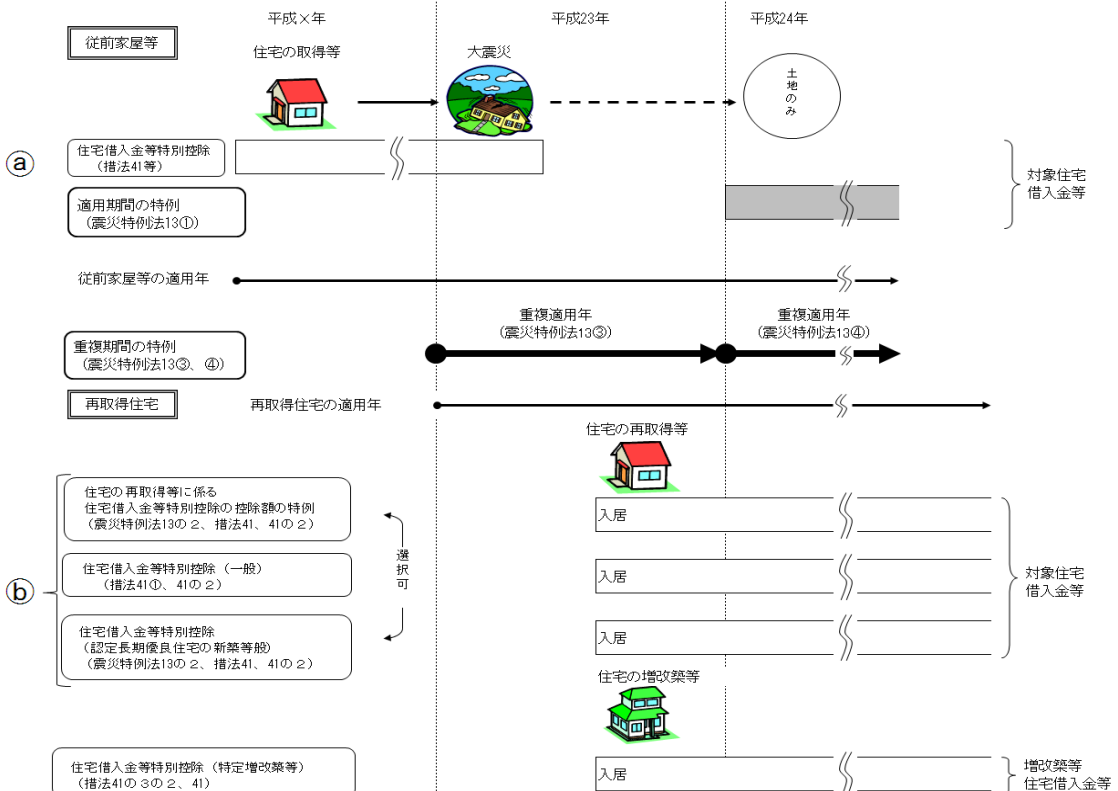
平成×年

平成23年

平成24年

従前家屋等

住宅の取得等

大震災

土地のみ

ⓐ

住宅借入金等特別控除
（措法41等）

適用期間の特例
（震災特例法13①）

対象住宅借入金等

従前家屋等の適用年

重複適用年
（震災特例法13③）

重複適用年
（震災特例法13④）

重複期間の特例
（震災特例法13③、④）

再取得住宅

再取得住宅の適用年

住宅の再取得等

ⓑ

住宅の再取得等に係る
住宅借入金等特別控除の控除額の特例
（震災特例法13の２、措法41、41の２）

入居

選択可

住宅借入金等特別控除（一般）
（措法41①、41の２）

入居

対象住宅借入金等

住宅借入金等特別控除
（認定長期優良住宅の新築等般）
（震災特例法13の２、措法41、41の２）

入居

住宅の増改築等

住宅借入金等特別控除（特定増改築等）
（措法41の３の２、41）

入居

増改築等
住宅借入金等